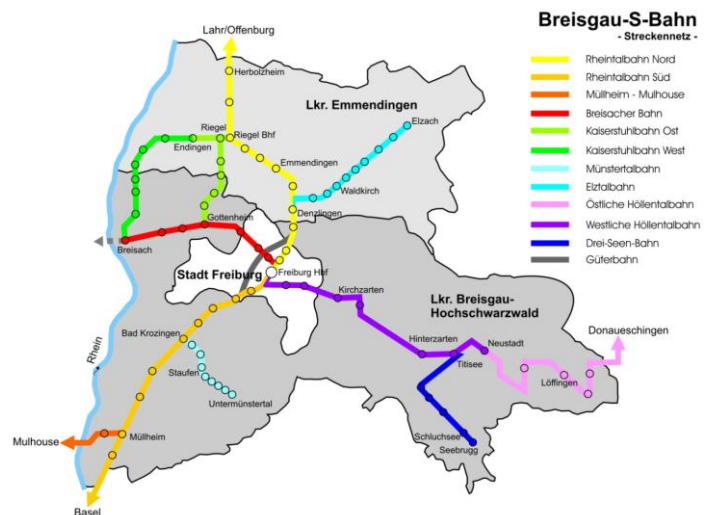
Breisgau-S-Bahn
- Streckennetz -

Rheintalbahn Nord
Rheintalbahn Süd
Müllheim - Mulhouse
Breisacher Bahn
Kaiserstuhlbahn Ost
Kaiserstuhlbahn West
Münstertalbahn
Elztalbahn
Östliche Höllentalbahn
Westliche Höllentalbahn
Drei-Seen-Bahn
Güterbahn

Lahr/Offenburg
Herbolzheim
Lkr. Emmendingen
Elzach
Riegel
Riegel Bhf
Endingen
Emmendingen
Waldkirch
Denzlingen
Gottenheim
Breisach
Stadt Freiburg
Freiburg Hbf
Kirchzarten
Lkr. Breisgau-Hochschwarzwald
Donaueschingen
Hinterzarten
Neustadt
Titisee
Löffingen
Bad Krozingen
Staufen
Untermünstertal
Rhein
Mulhouse
Müllheim
Schluchsee
Seebrugg
Basel